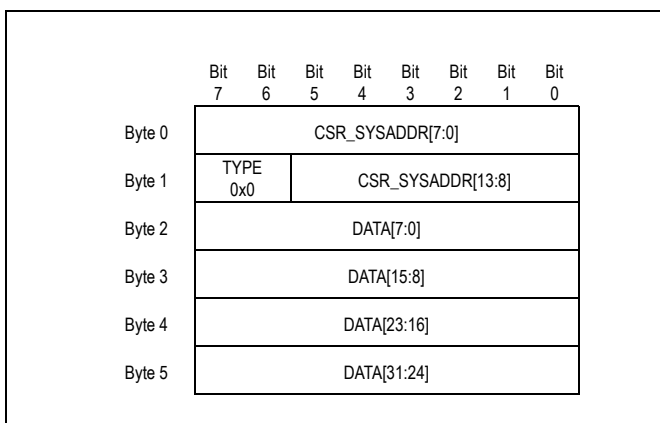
| | Bit 7 | Bit 6 | Bit 5 | Bit 4 | Bit 3 | Bit 2 | Bit 1 | Bit 0 |
|---|---|---|---|---|---|---|---|---|
| Byte 0 | CSR_SYSADDR[7:0] | | | | | | | |
| Byte 1 | TYPE 0x0 | | CSR_SYSADDR[13:8] | | | | | |
| Byte 2 | DATA[7:0] | | | | | | | |
| Byte 3 | DATA[15:8] | | | | | | | |
| Byte 4 | DATA[23:16] | | | | | | | |
| Byte 5 | DATA[31:24] | | | | | | | |